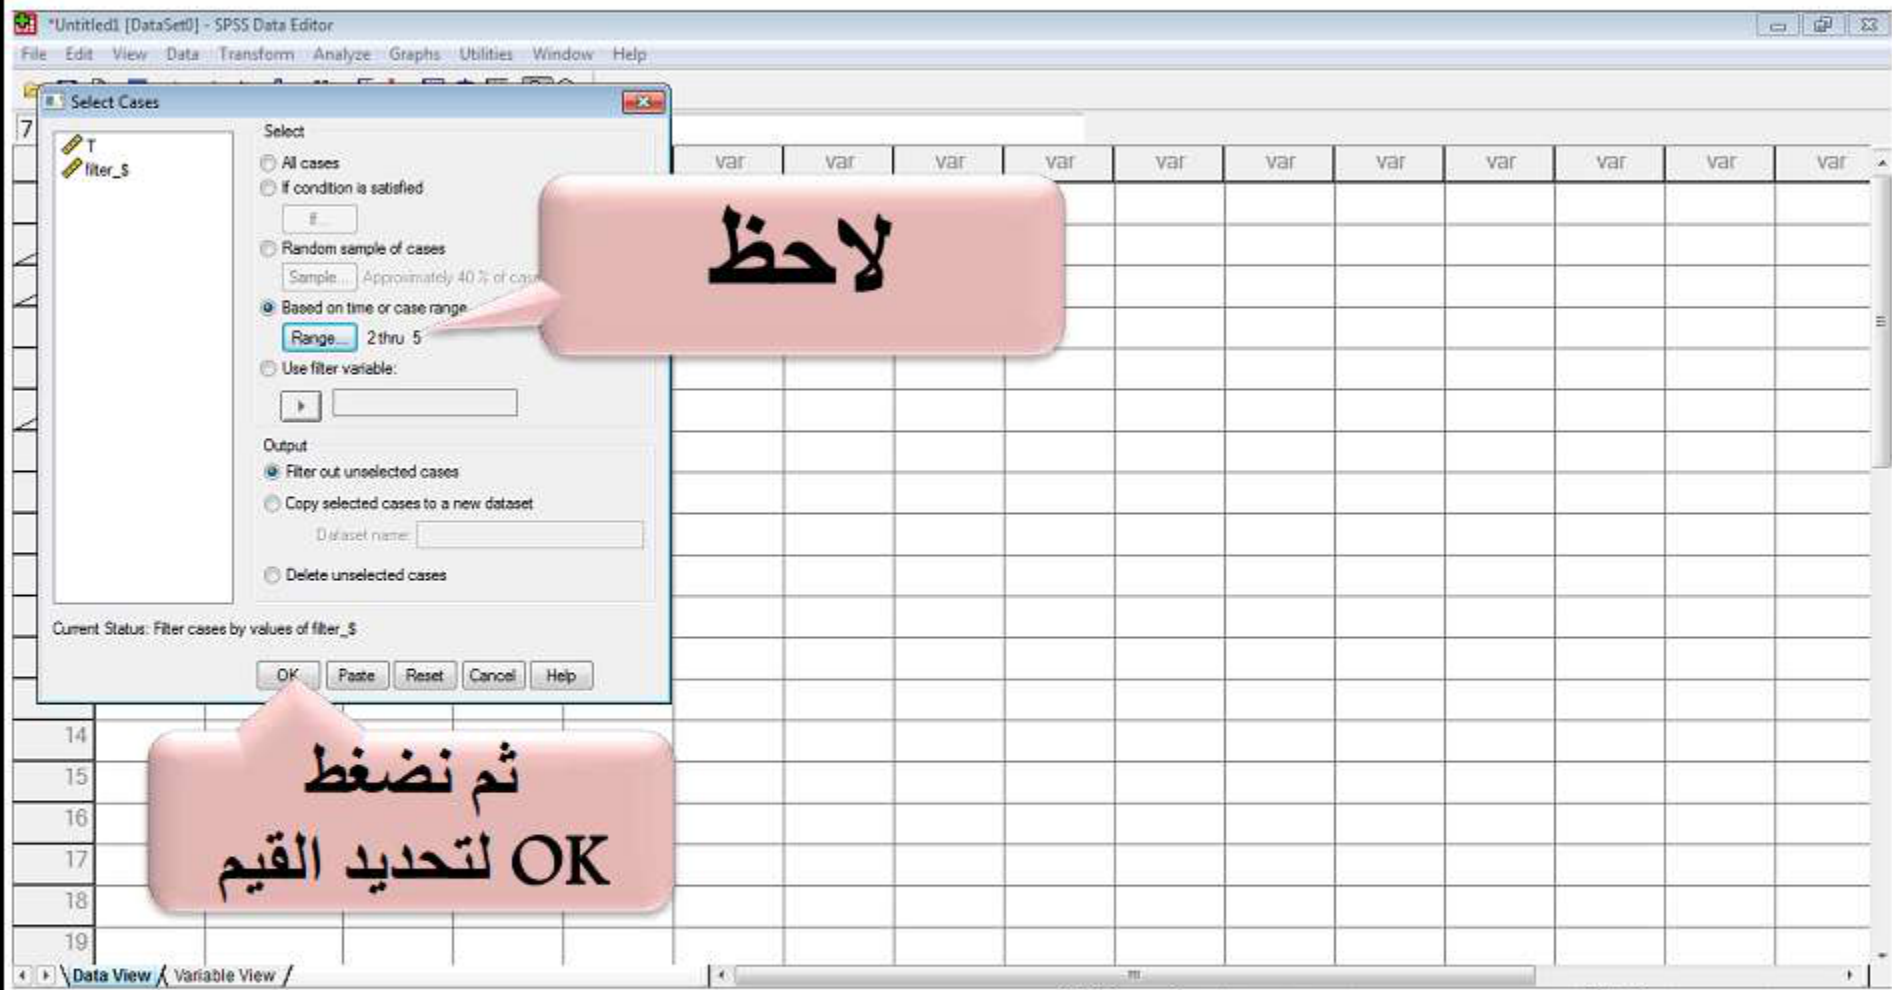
*Untitled1 [DataSet0] - SPSS Data Editor

File Edit View Data Transform Analyze Graphs Utilities Window Help

Select Cases

T
filter_$

Select
All cases
If condition is satisfied
If...
Random sample of cases
Sample... Approximately 40 % of cas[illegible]
Based on time or case range
Range... 2 thru 5
Use filter variable:

Output
Filter out unselected cases
Copy selected cases to a new dataset
Dataset name:
Delete unselected cases

Current Status: Filter cases by values of filter_$

OK Paste Reset Cancel Help

لاحظ

ثم نضغط
OK لتحديد القيم

7

var var var var var var var var var var var

14
15
16
17
18
19

Data View Variable View